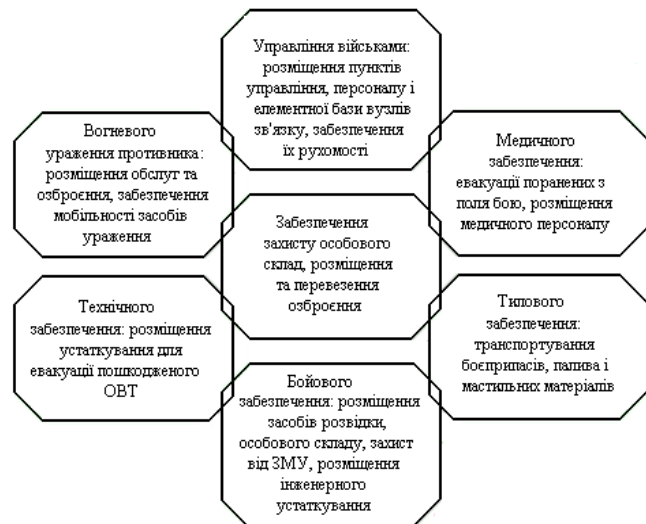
Управління військами: розміщення пунктів управління, персоналу і елементної бази вузлів зв'язку, забезпечення їх рухомості

Вогневого ураження противника: розміщення обслуг та озброєння, забезпечення мобільності засобів ураження

Медичного забезпечення: евакуації поранених з поля бою, розміщення медичного персоналу

Забезпечення захисту особового склад, розміщення та перевезення озброєння

Технічного забезпечення: розміщення устаткування для евакуації пошкодженого ОВТ

Тилового забезпечення: транспортування боєприпасів, палива і мастильних матеріалів

Бойового забезпечення: розміщення засобів розвідки, особового складу, захист від ЗМУ, розміщення інженерного устаткування